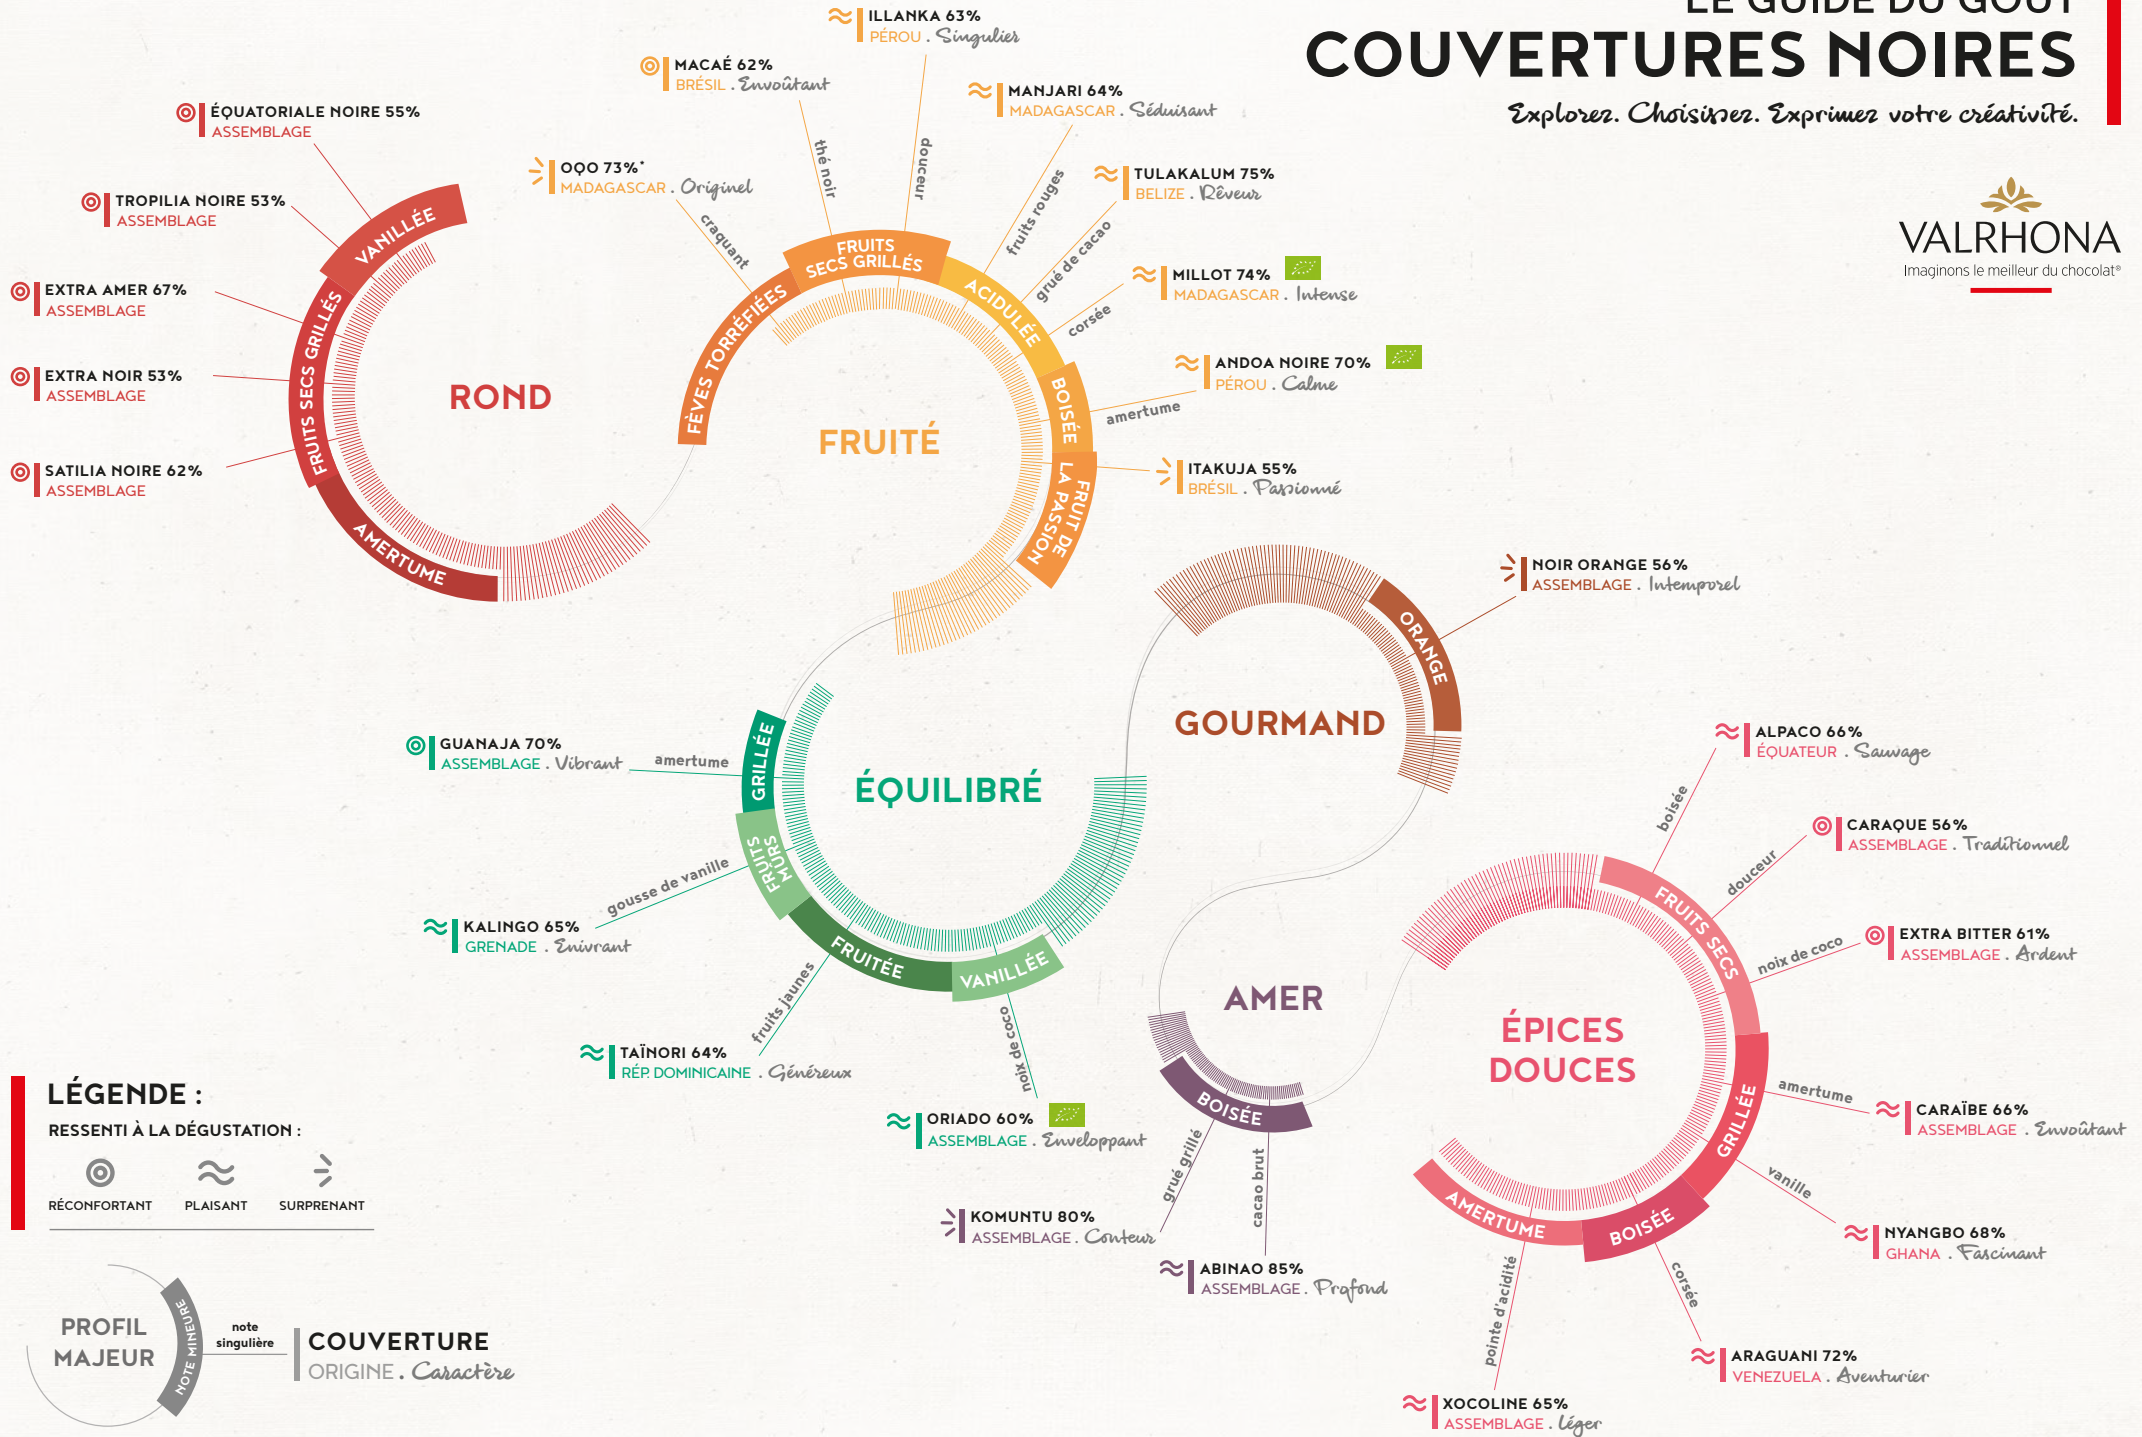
LE GUIDE DU GOÛT
COUVERTURES NOIRES
Explorez. Choisissez. Exprimez votre créativité.

VALRHONA
Imaginons le meilleur du chocolat®

ILLANKA 63%
PÉROU . Singulier

MACAÉ 62%
BRÉSIL . Envoûtant

MANJARI 64%
MADAGASCAR . Séduisant

ÉQUATORIALE NOIRE 55%
ASSEMBLAGE

OQO 73%*
MADAGASCAR . Original

TULAKALUM 75%
BELIZE . Rêveur

TROPILIA NOIRE 53%
ASSEMBLAGE

MILLOT 74%
MADAGASCAR . Intense

EXTRA AMER 67%
ASSEMBLAGE

ANDOA NOIRE 70%
PÉROU . Calme

EXTRA NOIR 53%
ASSEMBLAGE

SATILIA NOIRE 62%
ASSEMBLAGE

ITAKUJA 55%
BRÉSIL . Passionné

thé noir
douceur
craquant
fruits rouges
grué de cacao
corsée
amertume

VANILLÉE
FRUITS SECS GRILLÉS
AMERTUME
ROND

FRUITS SECS GRILLÉS
FÈVES TORRÉFIÉES
ACIDULÉE
BOISÉE
FRUIT DE LA PASSION
FRUITÉ

NOIR ORANGE 56%
ASSEMBLAGE . Intemporel

ORANGE
GOURMAND

GUANAJA 70%
ASSEMBLAGE . Vibrant

amertume
GRILLÉE
ÉQUILIBRÉ
FRUITS MÛRS
FRUITÉE
VANILLÉE
gousse de vanille
fruits jaunes
noix de coco

KALINGO 65%
GRENADE . Enivrant

TAÏNORI 64%
RÉP. DOMINICAINE . Généreux

ORIADO 60%
ASSEMBLAGE . Enveloppant

ALPACO 66%
ÉQUATEUR . Sauvage

boisée
CARAQUE 56%
ASSEMBLAGE . Traditionnel

douceur
EXTRA BITTER 61%
ASSEMBLAGE . Ardent

noix de coco
FRUITS SECS
ÉPICES DOUCES
GRILLÉE
amertume
AMERTUME
BOISÉE
vanille
corsée
pointe d'acidité

CARAÏBE 66%
ASSEMBLAGE . Envoûtant

NYANGBO 68%
GHANA . Fascinant

ARAGUANI 72%
VENEZUELA . Aventurier

XOCOLINE 65%
ASSEMBLAGE . Léger

AMER
BOISÉE
grué grillé
cacao brut

KOMUNTU 80%
ASSEMBLAGE . Conteur

ABINAO 85%
ASSEMBLAGE . Profond

LÉGENDE :
RESSENTI À LA DÉGUSTATION :
RÉCONFORTANT
PLAISANT
SURPRENANT

PROFIL MAJEUR
NOTE MINEURE
note singulière
COUVERTURE
ORIGINE . Caractère